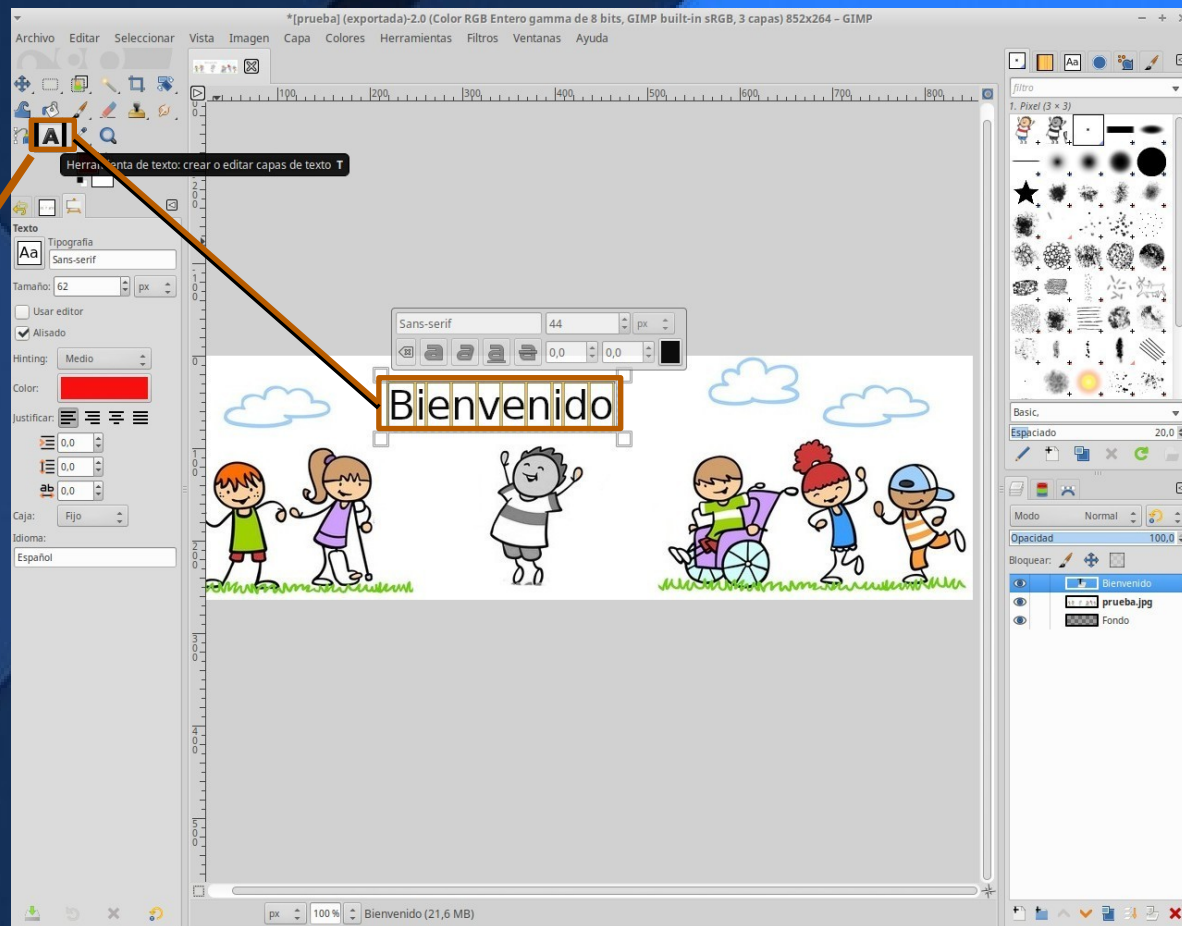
*[prueba] (exportada)-2.0 (Color RGB Entero gamma de 8 bits, GIMP built-in sRGB, 3 capas) 852x264 – GIMP

Archivo Editar Seleccionar Vista Imagen Capa Colores Herramientas Filtros Ventanas Ayuda

Herra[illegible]enta de texto: crear o editar capas de texto T

Texto
Tipografía
Aa Sans-serif
Tamaño: 62 px
Usar editor
Alisado
Hinting: Medio
Color:
Justificar:
0,0
0,0
0,0
Caja: Fijo
Idioma:
Español

100 200 300 400 500 600 700 800

Sans-serif 44 px
0,0 0,0

Bienvenido

filtro
1. Pixel (3 × 3)
Basic,
Espaciado 20,0

Modo Normal
Opacidad 100,0
Bloquear:
Bienvenido
prueba.jpg
Fondo

px 100 % Bienvenido (21,6 MB)